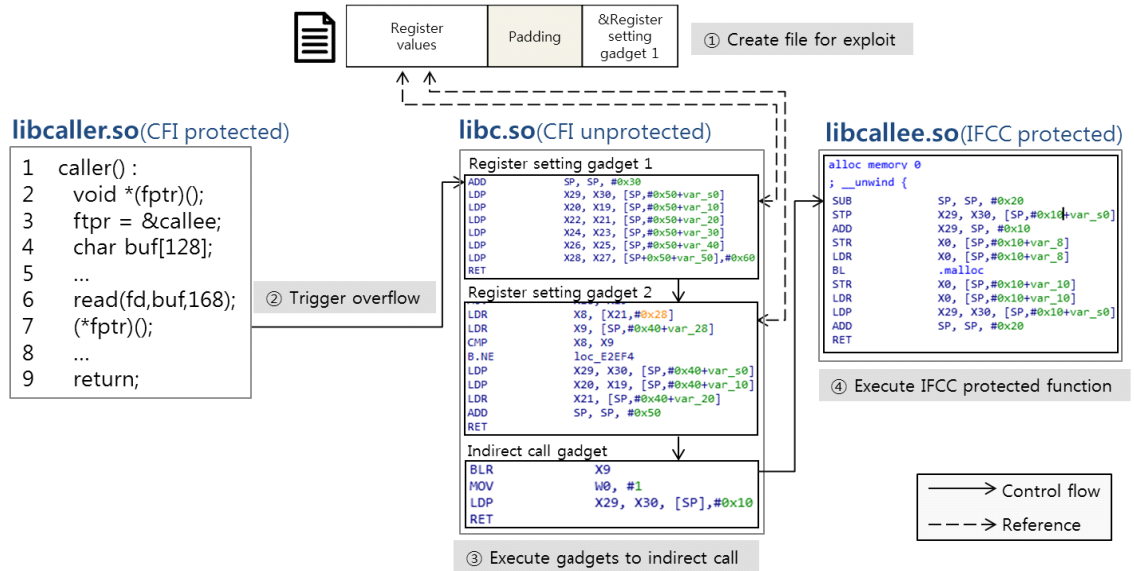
| Register values | Padding | &Register setting gadget 1 |
|---|---|---|

① Create file for exploit

libcaller.so(CFI protected)

1 caller() :
2 void *(fptr)();
3 ftpr = &callee;
4 char buf[128];
5 ...
6 read(fd,buf,168);
7 (*fptr)();
8 ...
9 return;

② Trigger overflow

libc.so(CFI unprotected)

Register setting gadget 1

ADD SP, SP, #0x30
LDP X29, X30, [SP,#0x50+var_s0]
LDP X20, X19, [SP,#0x50+var_10]
LDP X22, X21, [SP,#0x50+var_20]
LDP X24, X23, [SP,#0x50+var_30]
LDP X26, X25, [SP,#0x50+var_40]
LDP X28, X27, [SP+0x50+var_50],#0x60
RET

Register setting gadget 2

LDR X8, [X21,#0x28]
LDR X9, [SP,#0x40+var_28]
CMP X8, X9
B.NE loc_E2EF4
LDP X29, X30, [SP,#0x40+var_s0]
LDP X20, X19, [SP,#0x40+var_10]
LDR X21, [SP,#0x40+var_20]
ADD SP, SP, #0x50
RET

Indirect call gadget

BLR X9
MOV W0, #1
LDP X29, X30, [SP],#0x10
RET

③ Execute gadgets to indirect call

libcallee.so(IFCC protected)

alloc memory 0
; __unwind {
SUB SP, SP, #0x20
STP X29, X30, [SP,#0x10+var_s0]
ADD X29, SP, #0x10
STR X0, [SP,#0x10+var_8]
LDR X0, [SP,#0x10+var_8]
BL .malloc
STR X0, [SP,#0x10+var_10]
LDR X0, [SP,#0x10+var_10]
LDP X29, X30, [SP,#0x10+var_s0]
ADD SP, SP, #0x20
RET

④ Execute IFCC protected function

Control flow
Reference